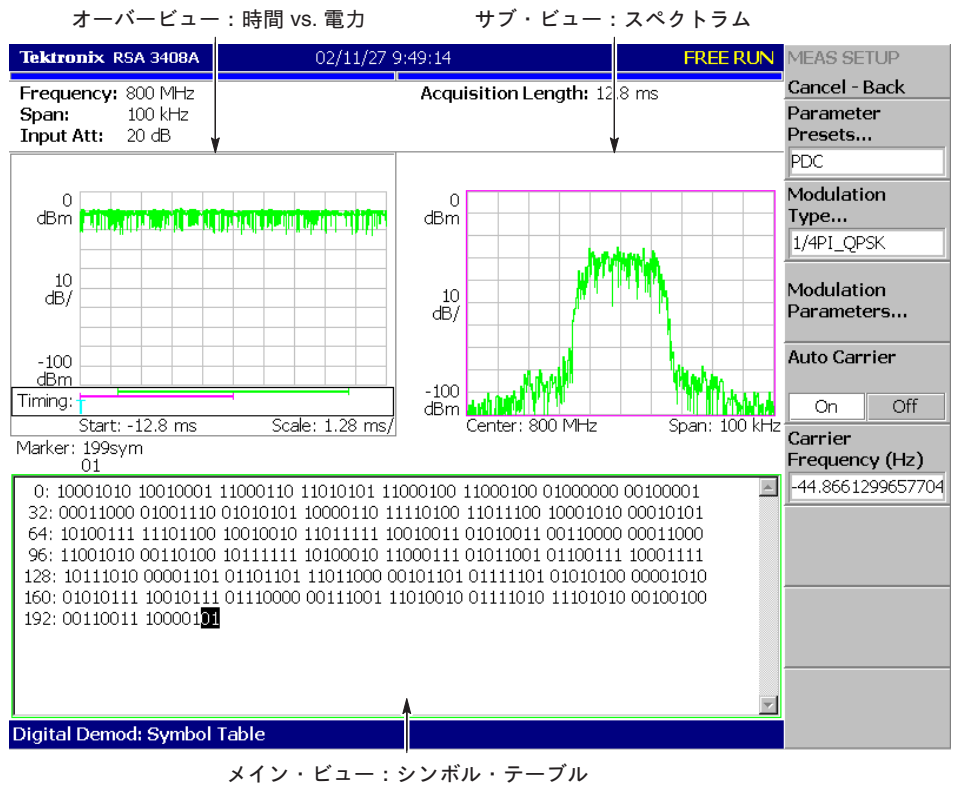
オーバービュー：時間 vs. 電力

サブ・ビュー：スペクトラム

Tektronix RSA 3408A 02/11/27 9:49:14 FREE RUN

Frequency: 800 MHz
Span: 100 kHz
Input Att: 20 dB

Acquisition Length: 12.8 ms

0
dBm

10
dB/

-100
dBm

Timing:

Start: -12.8 ms Scale: 1.28 ms/

0
dBm

10
dB/

-100
dBm

Center: 800 MHz Span: 100 kHz

Marker: 199sym
01

0: 10001010 10010001 11000110 11010101 11000100 11000100 01000000 00100001
32: 00011000 01001110 01010101 10000110 11110100 11011100 10001010 00010101
64: 10100111 11101100 10010010 11011111 10010011 01010011 00110000 00011000
96: 11001010 00110100 10111111 10100010 11000111 01011001 01100111 10001111
128: 10111010 00001101 01101101 11011000 00101101 01111101 01010100 00001010
160: 01010111 10010111 01110000 00111001 11010010 01111010 11101010 00100100
192: 00110011 10000101

Digital Demod: Symbol Table

MEAS SETUP
Cancel - Back
Parameter Presets...
PDC
Modulation Type...
1/4PI_QPSK
Modulation Parameters...
Auto Carrier
On Off
Carrier Frequency (Hz)
-44.8661299657704

メイン・ビュー：シンボル・テーブル